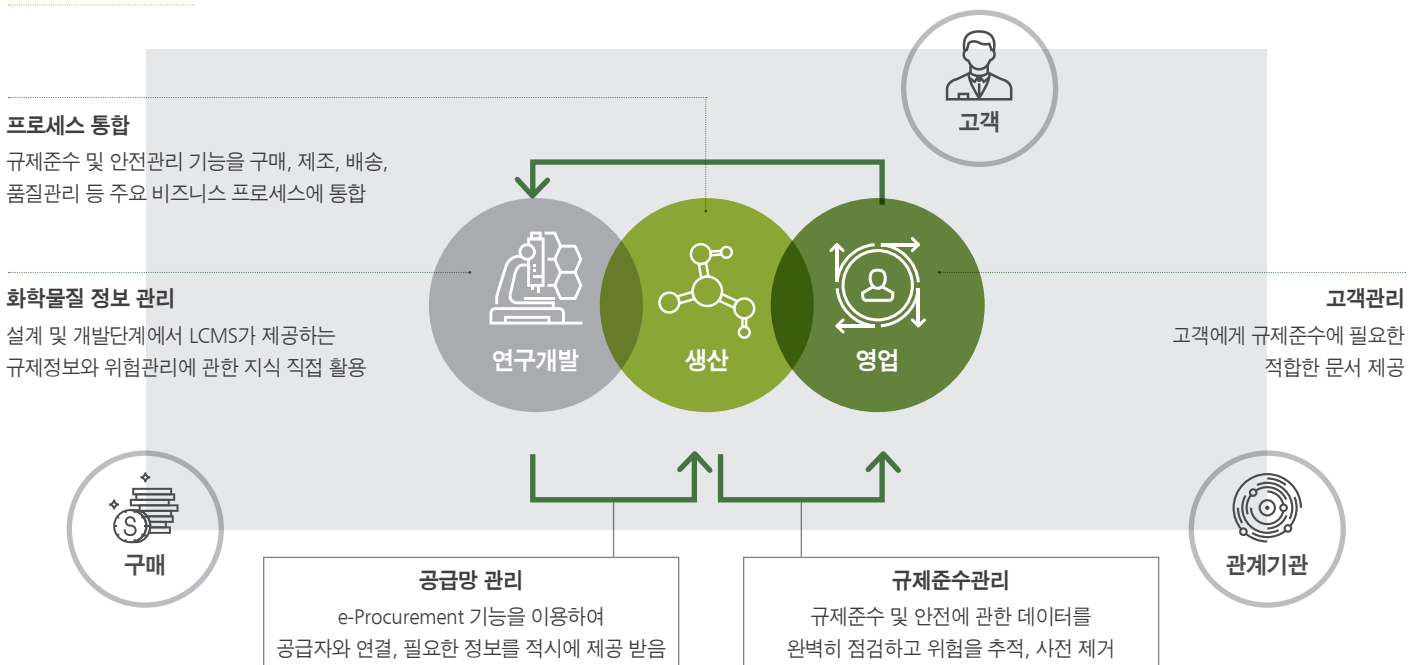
고객

프로세스 통합

규제준수 및 안전관리 기능을 구매, 제조, 배송, 품질관리 등 주요 비즈니스 프로세스에 통합

화학물질 정보 관리

설계 및 개발단계에서 LCMS가 제공하는 규제정보와 위험관리에 관한 지식 직접 활용

연구개발

생산

영업

고객관리

고객에게 규제준수에 필요한 적합한 문서 제공

구매

관계기관

공급망 관리

e-Procurement 기능을 이용하여 공급자와 연결, 필요한 정보를 적시에 제공 받음

규제준수관리

규제준수 및 안전에 관한 데이터를 완벽히 점검하고 위험을 추적, 사전 제거